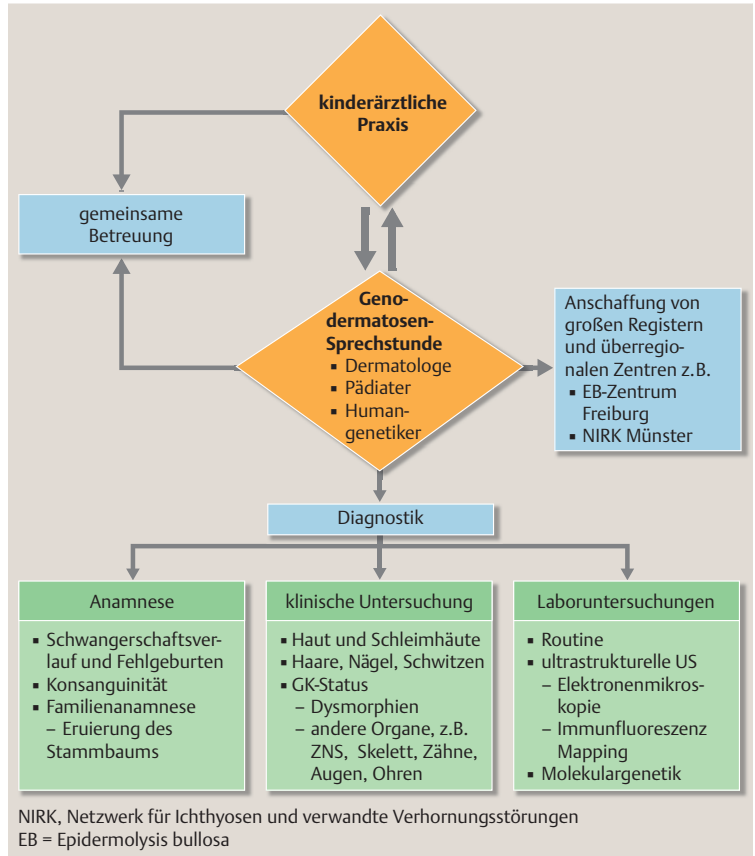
kinderärztliche Praxis

gemeinsame Betreuung

Genodermatosen-Sprechstunde
▪ Dermatologe
▪ Pädiater
▪ Humangenetiker

Anschaffung von großen Registern und überregionalen Zentren z.B.
▪ EB-Zentrum Freiburg
▪ NIRK Münster

Diagnostik

Anamnese
▪ Schwangerschaftsverlauf und Fehlgeburten
▪ Konsanguinität
▪ Familienanamnese
– Eruierung des Stammbaums

klinische Untersuchung
▪ Haut und Schleimhäute
▪ Haare, Nägel, Schwitzen
▪ GK-Status
– Dysmorphien
– andere Organe, z.B. ZNS, Skelett, Zähne, Augen, Ohren

Laboruntersuchungen
▪ Routine
▪ ultrastrukturelle US
– Elektronenmikroskopie
– Immunfluoreszenz Mapping
▪ Molekulargenetik

NIRK, Netzwerk für Ichthyosen und verwandte Verhornungsstörungen
EB = Epidermolysis bullosa